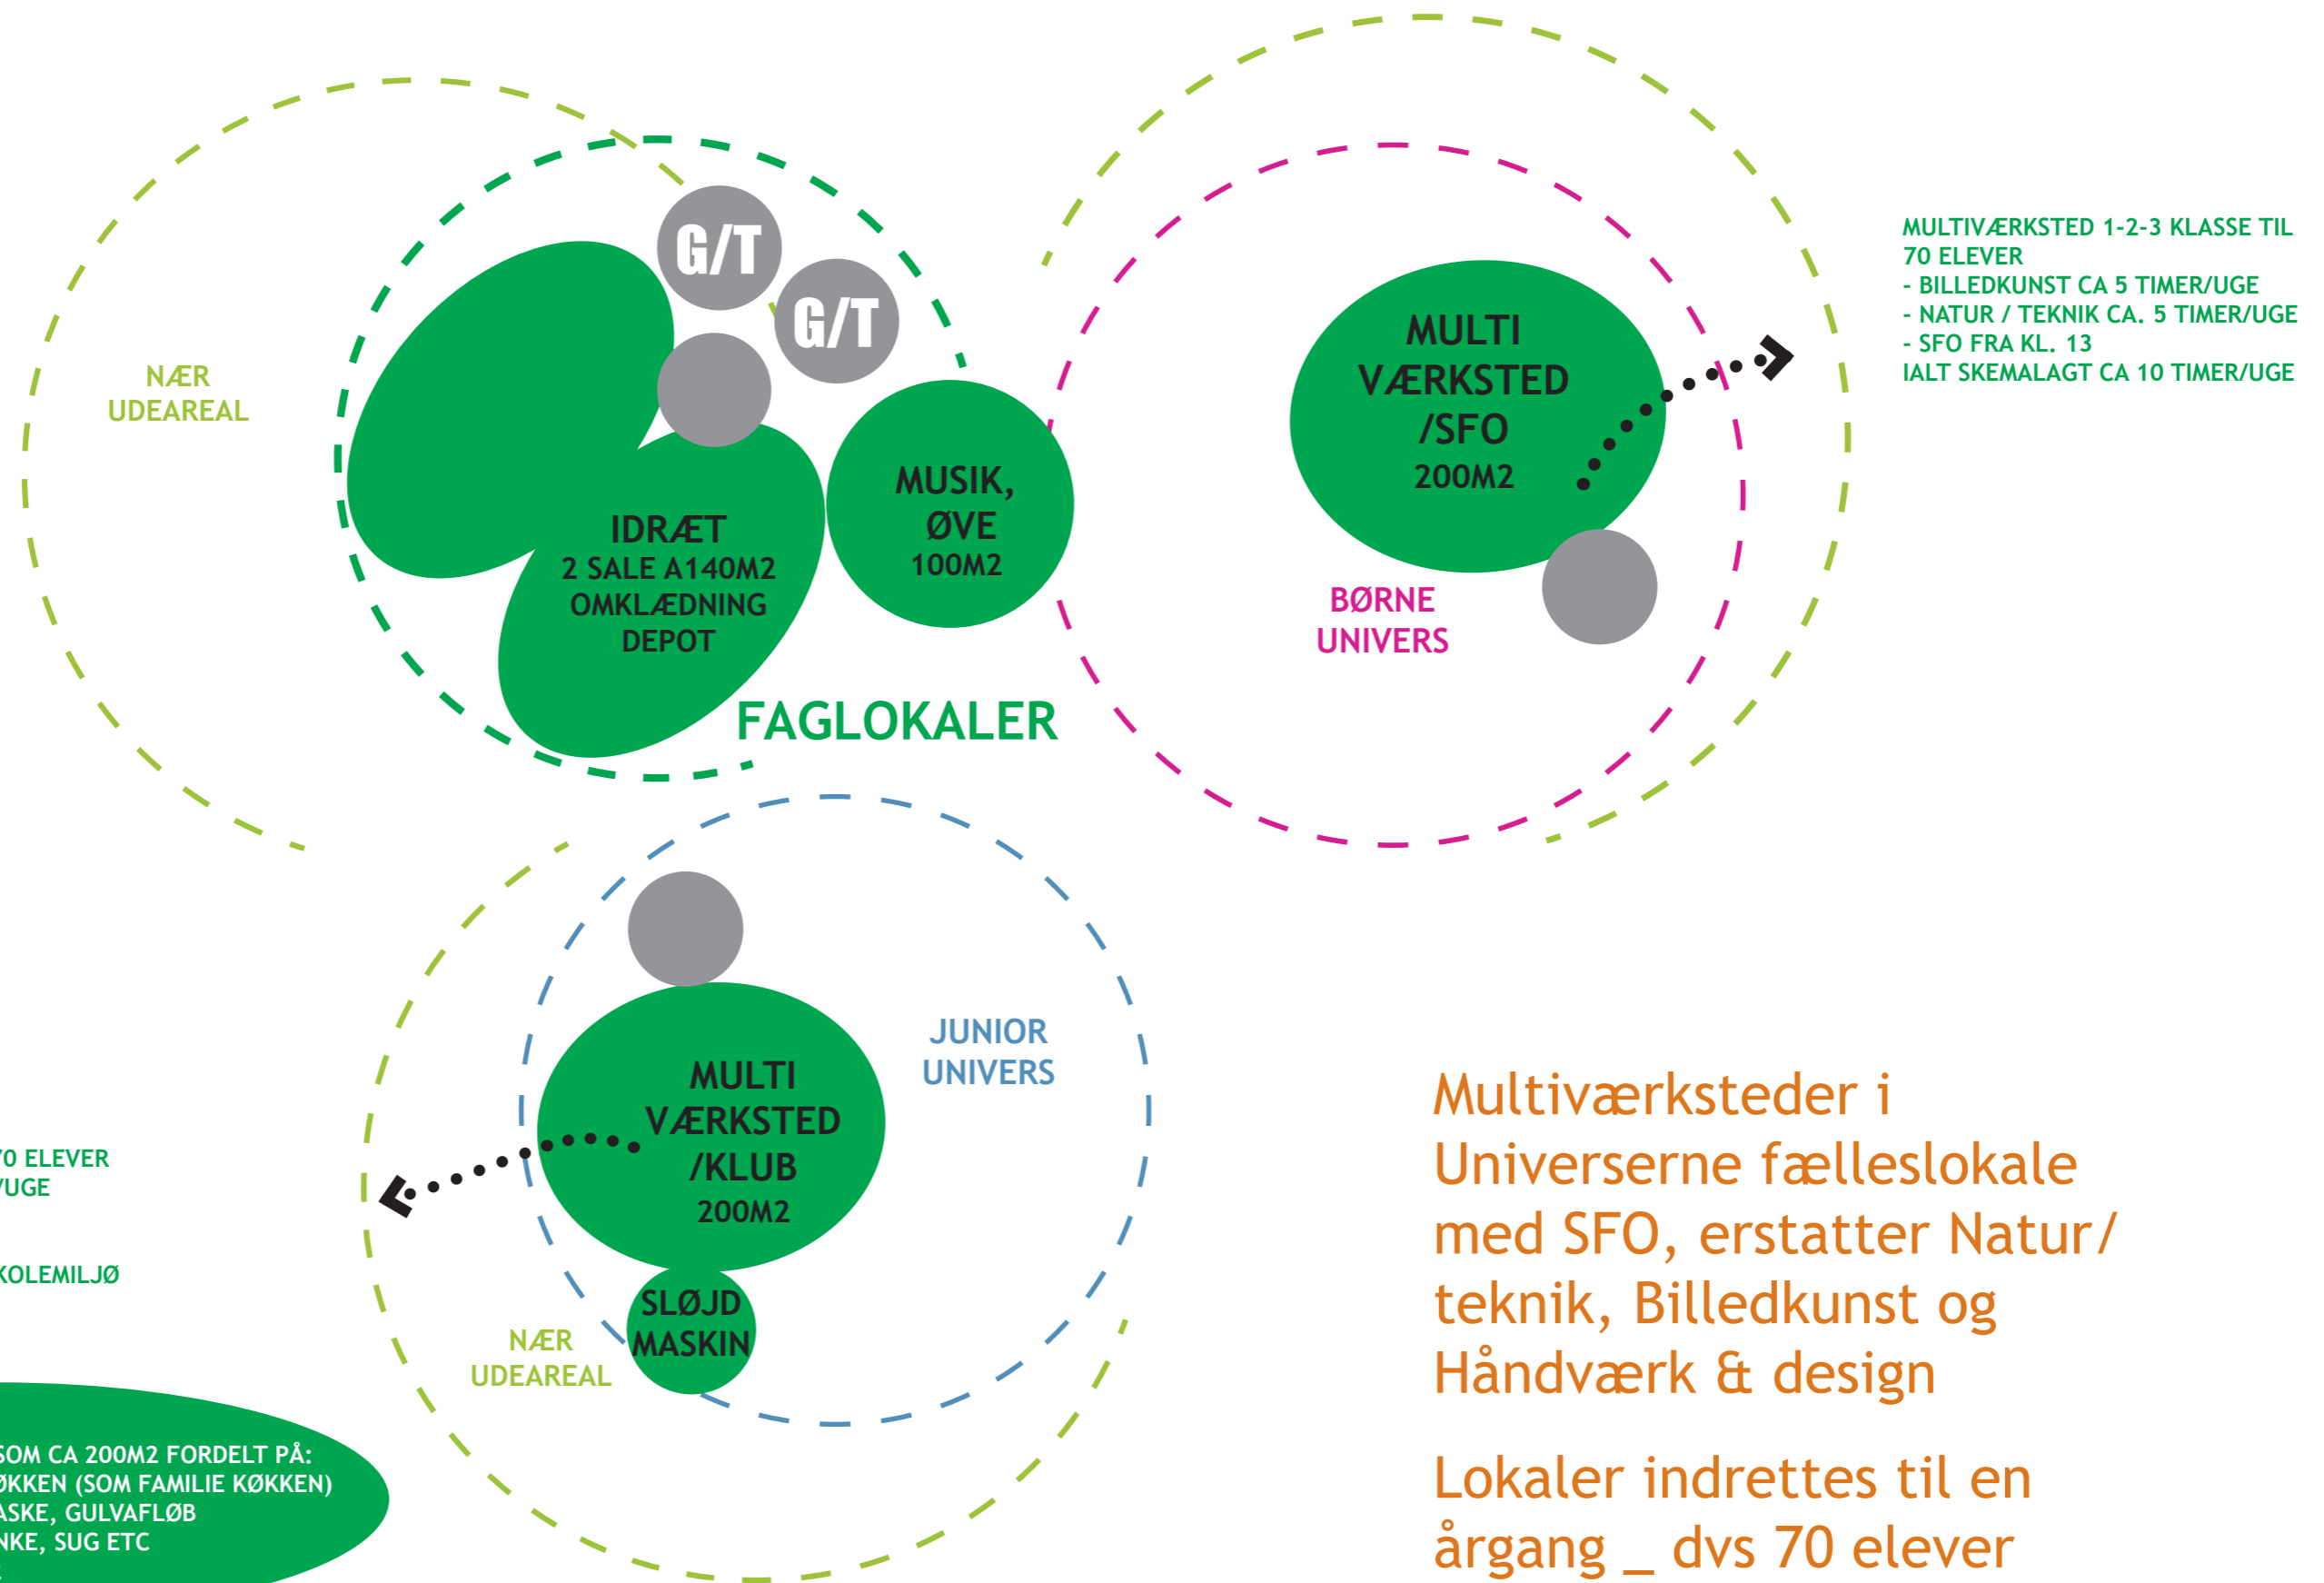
NÆR
UDEAREAL

G/T

G/T

IDRÆT
2 SALE A140M2
OMKLÆDNING
DEPOT

MUSIK,
ØVE
100M2

FAGLOKALER

MULTI
VÆRKSTED
/SFO
200M2

BØRNE
UNIVERS

MULTIVÆRKSTED 1-2-3 KLASSE TIL 70 ELEVER
- BILLEDKUNST CA 5 TIMER/UGE
- NATUR / TEKNIK CA. 5 TIMER/UGE
- SFO FRA KL. 13
IALT SKEMALAGT CA 10 TIMER/UGE

JUNIOR
UNIVERS

MULTI
VÆRKSTED
/KLUB
200M2

SLØJD
MASKIN

NÆR
UDEAREAL

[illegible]0 ELEVER
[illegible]/UGE

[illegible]KOLEMILJØ

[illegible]SOM CA 200M2 FORDELT PÅ:
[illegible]ØKKEN (SOM FAMILIE KØKKEN)
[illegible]ASKE, GULVAFLØB
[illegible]NKE, SUG ETC

Multiværksteder i Universerne fælleslokale med SFO, erstatter Natur/ teknik, Billedkunst og Håndværk & design

Lokaler indrettes til en årgang _ dvs 70 elever